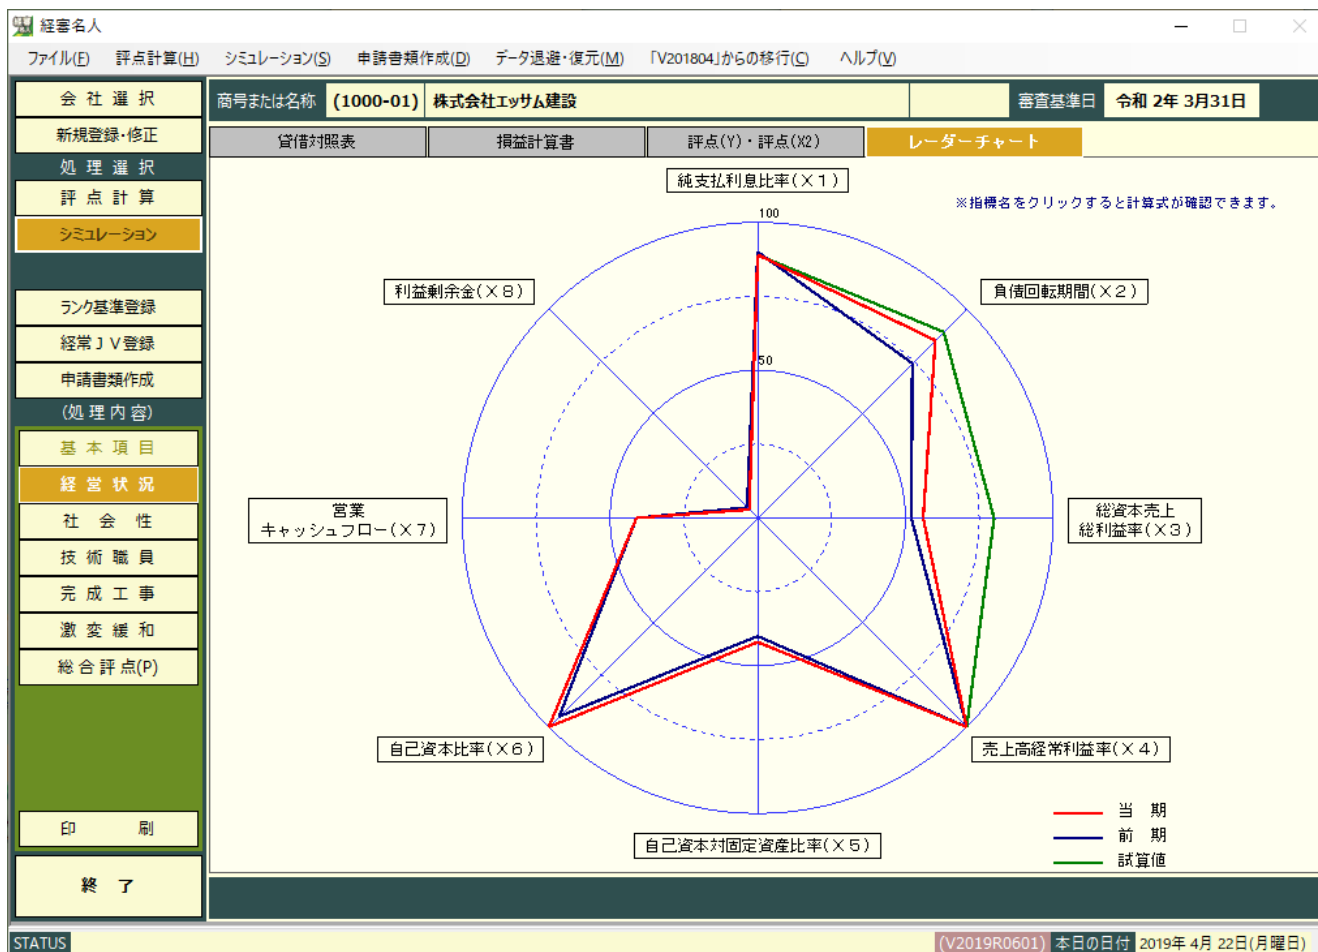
経審名人

ファイル(F) 評点計算(H) シミュレーション(S) 申請書類作成(D) データ退避・復元(M) 「V201804」からの移行(C) ヘルプ(V)

会社選択
新規登録・修正
処理選択
評点計算
シミュレーション
ランク基準登録
経常ＪＶ登録
申請書類作成
(処理内容)
基本項目
経営状況
社会性
技術職員
完成工事
激変緩和
総合評点(P)
印刷
終了

商号または名称 (1000-01) 株式会社エッサム建設 審査基準日 令和 2年 3月31日

貸借対照表 | 損益計算書 | 評点(Y)・評点(X2) | レーダーチャート

※指標名をクリックすると計算式が確認できます。

純支払利息比率(X1)
100
50
負債回転期間(X2)
総資本売上総利益率(X3)
売上高経常利益率(X4)
自己資本対固定資産比率(X5)
自己資本比率(X6)
営業キャッシュフロー(X7)
利益剰余金(X8)

当期
前期
試算値

STATUS (V2019R0601) 本日の日付 2019年 4月 22日(月曜日)